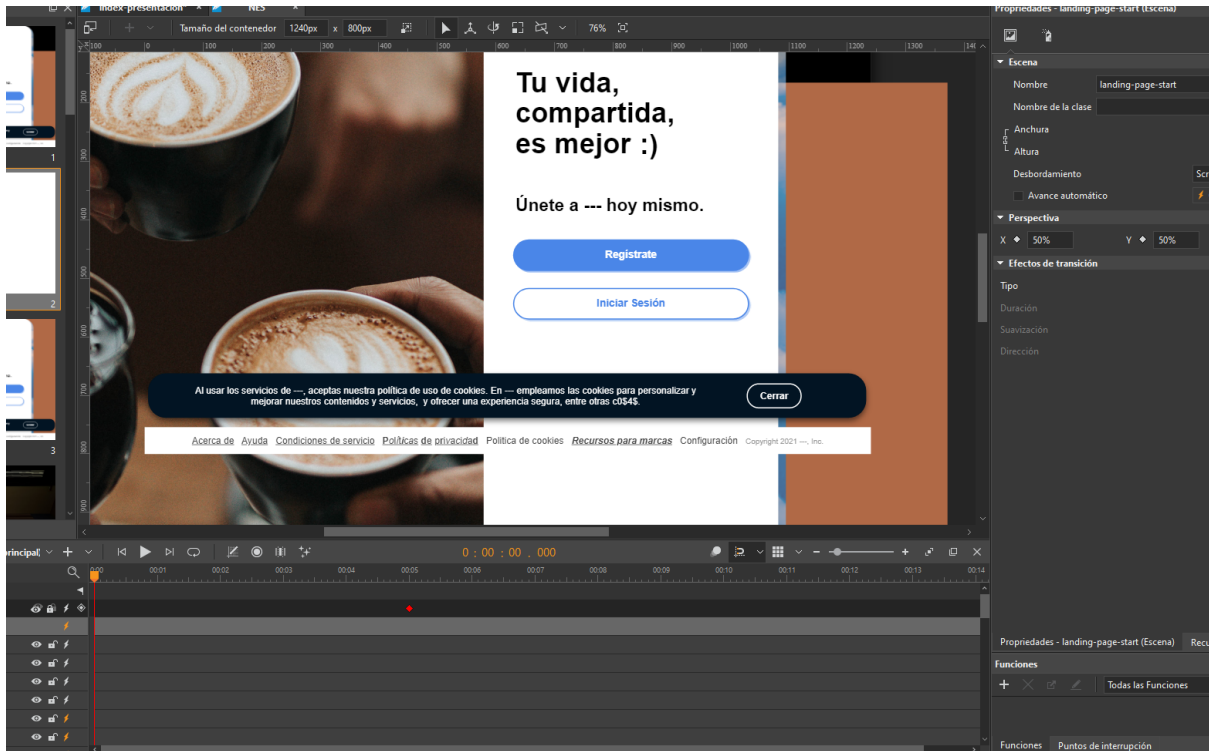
index-presentación × NES ×

Tamaño del contenedor 1240px x 800px 76%

Propiedades - landing-page-start (Escena)

Tu vida, compartida, es mejor :)

Únete a --- hoy mismo.

Registrate

Iniciar Sesión

Al usar los servicios de ---, aceptas nuestra política de uso de cookies. En --- empleamos las cookies para personalizar y mejorar nuestros contenidos y servicios, y ofrecer una experiencia segura, entre otras c0$4$.

Cerrar

Acerca de Ayuda Condiciones de servicio Políticas de privacidad Política de cookies Recursos para marcas Configuración Copyright 2021 ---, Inc.

Escena

Nombre landing-page-start

Nombre de la clase

Anchura

Altura

Desbordamiento Scr

Avance automático

Perspectiva

X 50% Y 50%

Efectos de transición

Tipo

Duración

Suavización

Dirección

principal

0 : 00 : 00 . 000

0:00 00:01 00:02 00:03 00:04 00:05 00:06 00:07 00:08 00:09 00:10 00:11 00:12 00:13 00:14

Propiedades - landing-page-start (Escena) Recu

Funciones

Todas las Funciones

Funciones Puntos de interrupción

1 2 3